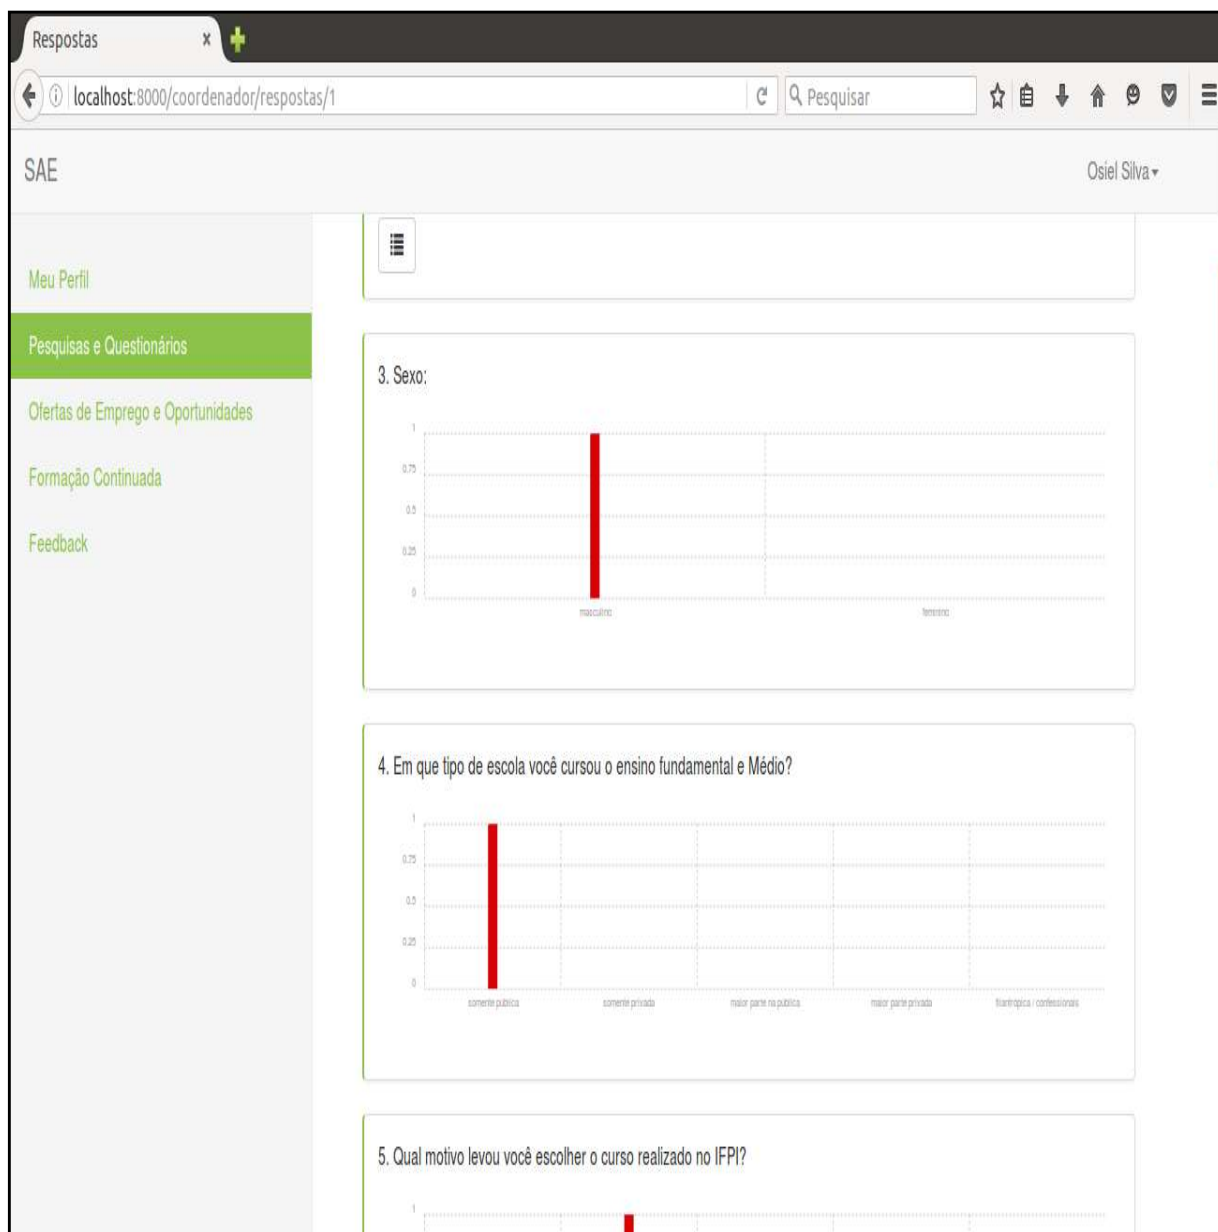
Respostas ×

localhost:8000/coordenador/respostas/1

Pesquisar

SAE

Osiel Silva

Meu Perfil

Pesquisas e Questionários

Ofertas de Emprego e Oportunidades

Formação Continuada

Feedback

3. Sexo:

1
0.75
0.5
0.25
0

masculino
feminino

4. Em que tipo de escola você cursou o ensino fundamental e Médio?

1
0.75
0.5
0.25
0

somente pública
somente privada
maior parte na pública
maior parte privada
filantrópica / confessionais

5. Qual motivo levou você escolher o curso realizado no IFPI?

1